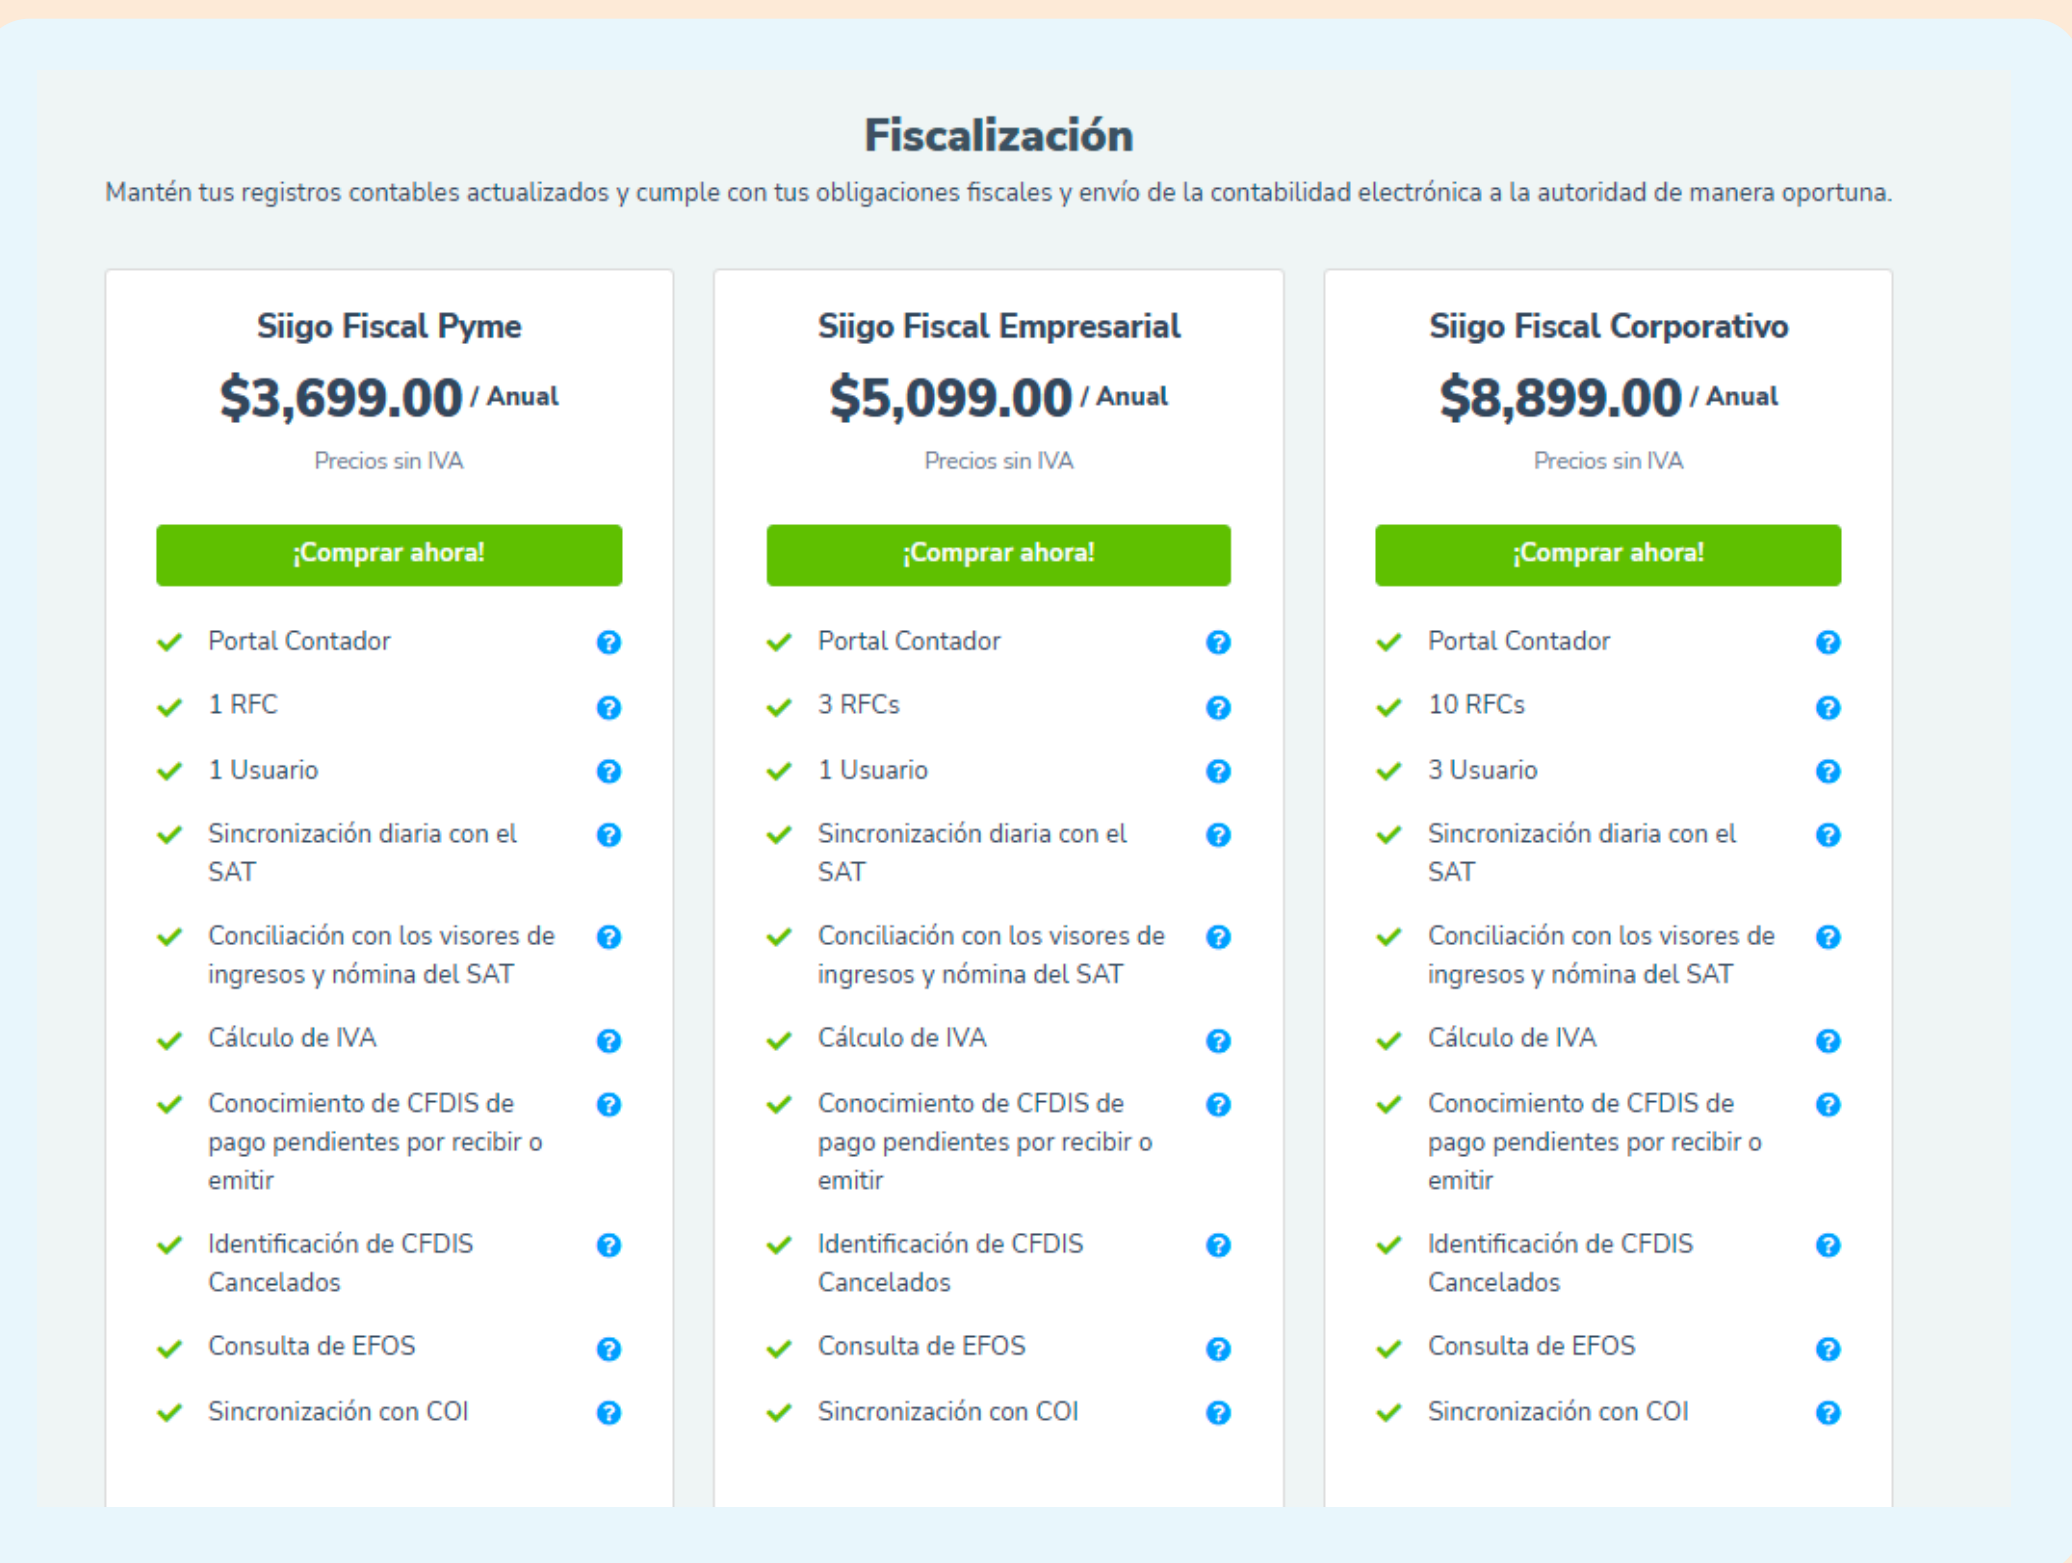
Fiscalización

Mantén tus registros contables actualizados y cumple con tus obligaciones fiscales y envío de la contabilidad electrónica a la autoridad de manera oportuna.

Siigo Fiscal Pyme
$3,699.00 / Anual
Precios sin IVA
¡Comprar ahora!
Portal Contador
1 RFC
1 Usuario
Sincronización diaria con el SAT
Conciliación con los visores de ingresos y nómina del SAT
Cálculo de IVA
Conocimiento de CFDIS de pago pendientes por recibir o emitir
Identificación de CFDIS Cancelados
Consulta de EFOS
Sincronización con COI

Siigo Fiscal Empresarial
$5,099.00 / Anual
Precios sin IVA
¡Comprar ahora!
Portal Contador
3 RFCs
1 Usuario
Sincronización diaria con el SAT
Conciliación con los visores de ingresos y nómina del SAT
Cálculo de IVA
Conocimiento de CFDIS de pago pendientes por recibir o emitir
Identificación de CFDIS Cancelados
Consulta de EFOS
Sincronización con COI

Siigo Fiscal Corporativo
$8,899.00 / Anual
Precios sin IVA
¡Comprar ahora!
Portal Contador
10 RFCs
3 Usuario
Sincronización diaria con el SAT
Conciliación con los visores de ingresos y nómina del SAT
Cálculo de IVA
Conocimiento de CFDIS de pago pendientes por recibir o emitir
Identificación de CFDIS Cancelados
Consulta de EFOS
Sincronización con COI